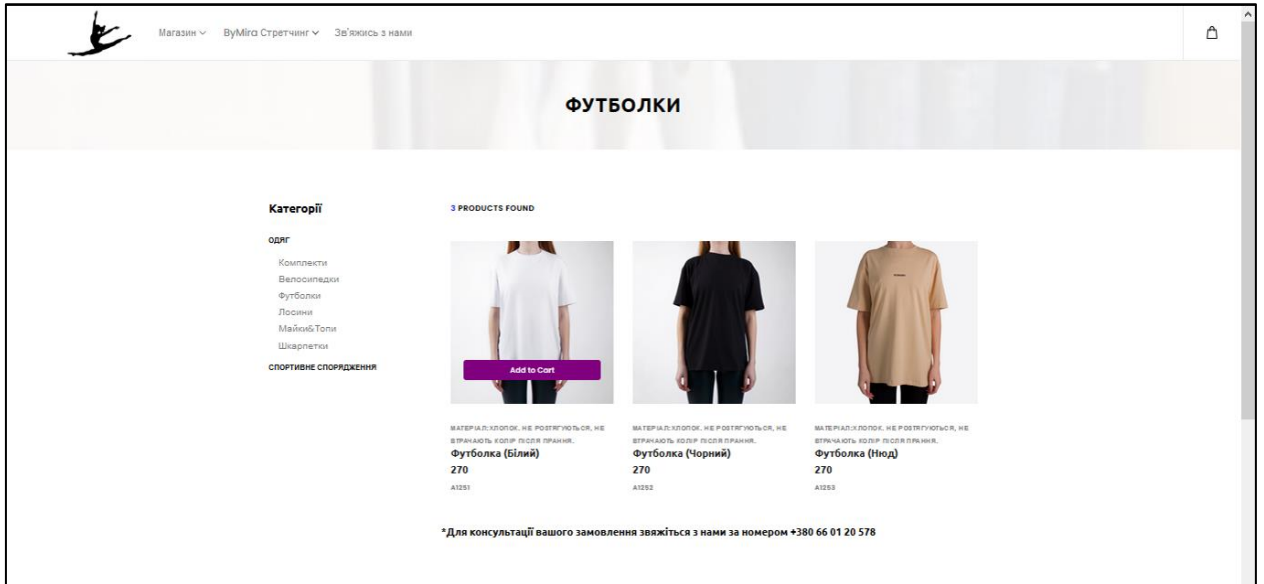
Магазин ∨ ByMira Стретчинг ∨ Зв'яжись з нами

ФУТБОЛКИ

Категорії

ОДЯГ

Комплекти
Велосипедки
Футболки
Лосини
Майки&Топи
Шкарпетки

СПОРТИВНЕ СПОРЯДЖЕННЯ

3 PRODUCTS FOUND

Add to Cart

МАТЕРІАЛ:ХЛОПОК. НЕ РОЗТЯГУЮТЬСЯ, НЕ ВТРАЧАЮТЬ КОЛІР ПІСЛЯ ПРАННЯ.
Футболка (Білий)
270
A1251

МАТЕРІАЛ:ХЛОПОК. НЕ РОЗТЯГУЮТЬСЯ, НЕ ВТРАЧАЮТЬ КОЛІР ПІСЛЯ ПРАННЯ.
Футболка (Чорний)
270
A1252

МАТЕРІАЛ:ХЛОПОК. НЕ РОЗТЯГУЮТЬСЯ, НЕ ВТРАЧАЮТЬ КОЛІР ПІСЛЯ ПРАННЯ.
Футболка (Нюд)
270
A1253

*Для консультації вашого замовлення звяжіться з нами за номером +380 66 01 20 578